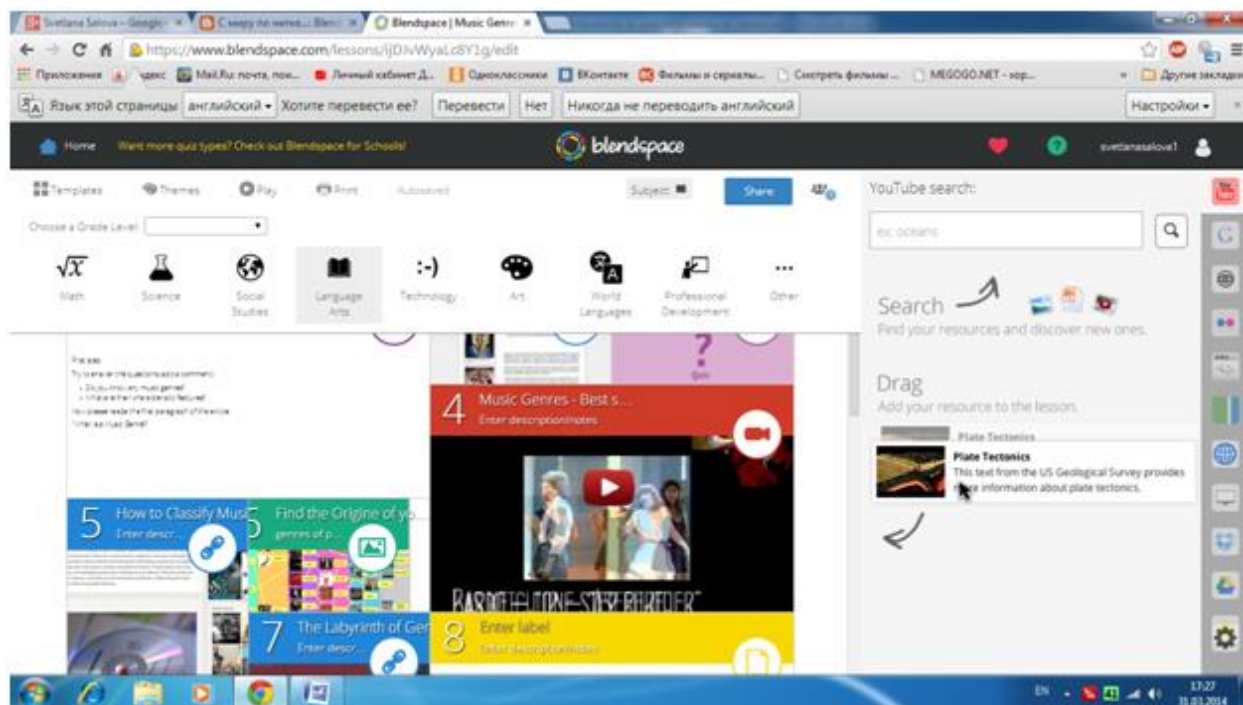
Svetlana Salova - Google ×   Сверху по мотив... Blen ×   Blendspace | Music Genre ×

https://www.blendspace.com/lessons/ljDJvWyaLc8Y1g/edit

Приложения   Яндекс   Mail.Ru: почта, пои...   Личный кабинет Д...   Одноклассники   ВКонтакте   Фильмы и сериалы...   Смотреть фильмы ...   MEGOGO.NET - хор...   Другие закладки

Язык этой страницы: английский ▾   Хотите перевести ее?   Перевести   Нет   Никогда не переводить английский   Настройки ▾

Home   Want more quiz types? Check out Blendspace for Schools!   blendspace   svetlanasalova1

Templates   Themes   Play   Print   Autosaved   Subject   Share

Choose a Grade Level

$\sqrt{x}$ Math   Science   Social Studies   Language Arts   :-) Technology   Art   World Languages   Professional Development   ... Other

YouTube search:

ex: oceans

Search
Find your resources and discover new ones.

Drag
Add your resource to the lesson.

Plate Tectonics
Plate Tectonics
This text from the US Geological Survey provides more information about plate tectonics.

4 Music Genres - Best s...
Enter description/notes

5 How to Classify Mus...
Enter descr...

6 Find the Origine of yo...
genres of p...

7 The Labyrinth of Ger...
Enter descr...

8 Enter label
Enter description/notes

EN   17:27   31.03.2014